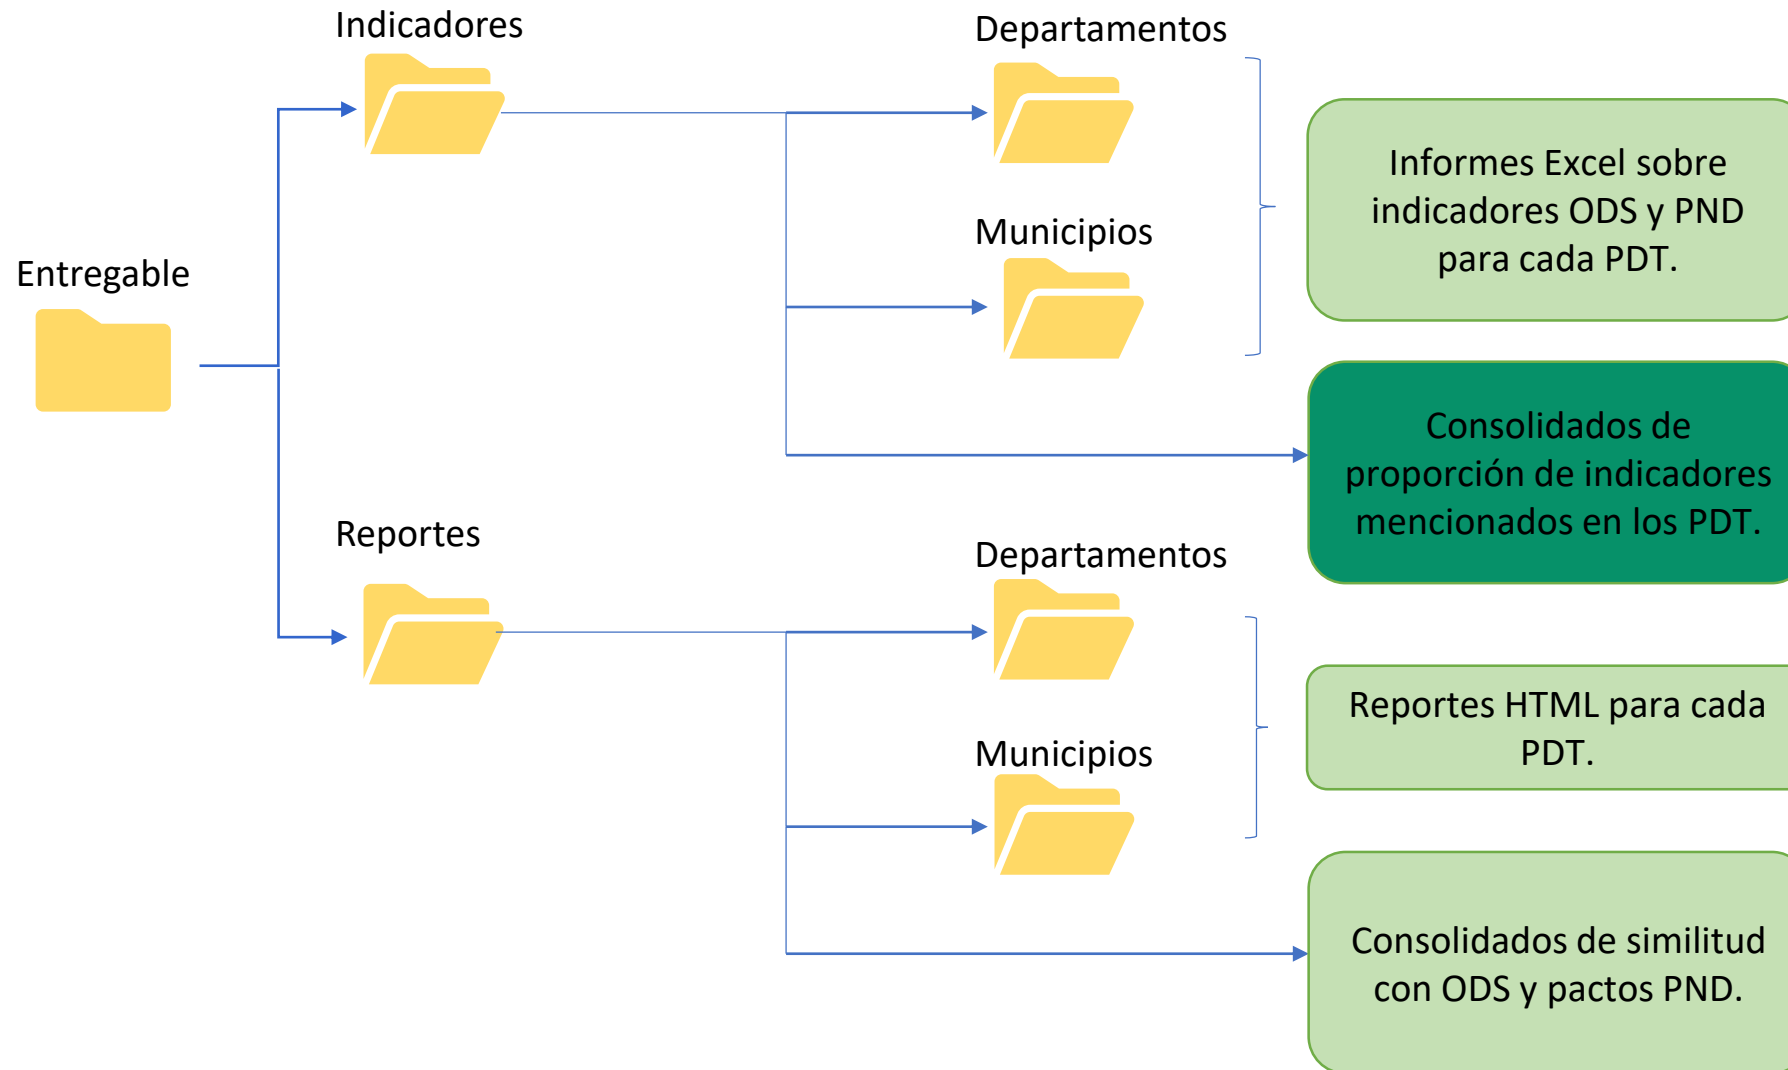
Indicadores

Departamentos

Informes Excel sobre indicadores ODS y PND para cada PDT.

Municipios

Entregable

Consolidados de proporción de indicadores mencionados en los PDT.

Reportes

Departamentos

Reportes HTML para cada PDT.

Municipios

Consolidados de similitud con ODS y pactos PND.